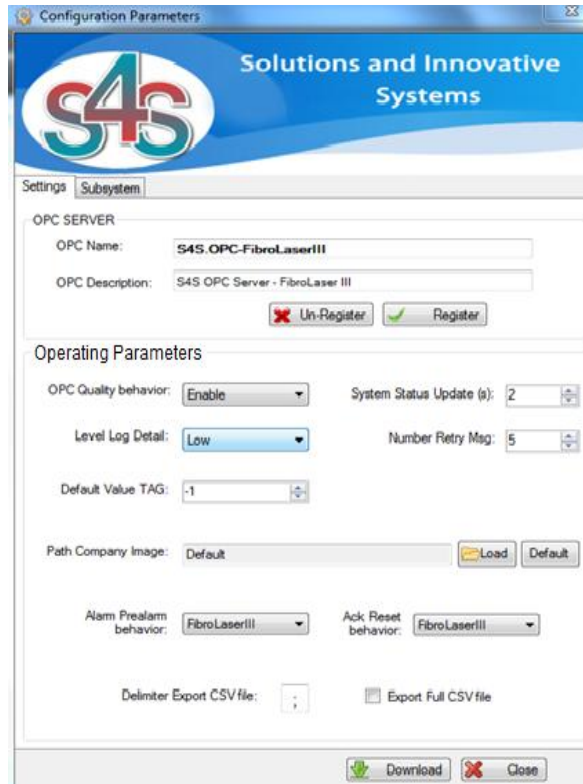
Configuration Parameters

S4S

Solutions and Innovative Systems

Settings | Subsystem

OPC SERVER

OPC Name: S4S.OPC-FibroLaserIII

OPC Description: S4S OPC Server - FibroLaser III

Un-Register | Register

Operating Parameters

OPC Quality behavior: Enable

System Status Update (s): 2

Level Log Detail: Low

Number Retry Msg: 5

Default Value TAG: -1

Path Company Image: Default | Load | Default

Alarm Prealarm behavior: FibroLaserIII

Ack Reset behavior: FibroLaserIII

Delimiter Export CSV file: ;

Export Full CSV file

Download | Close